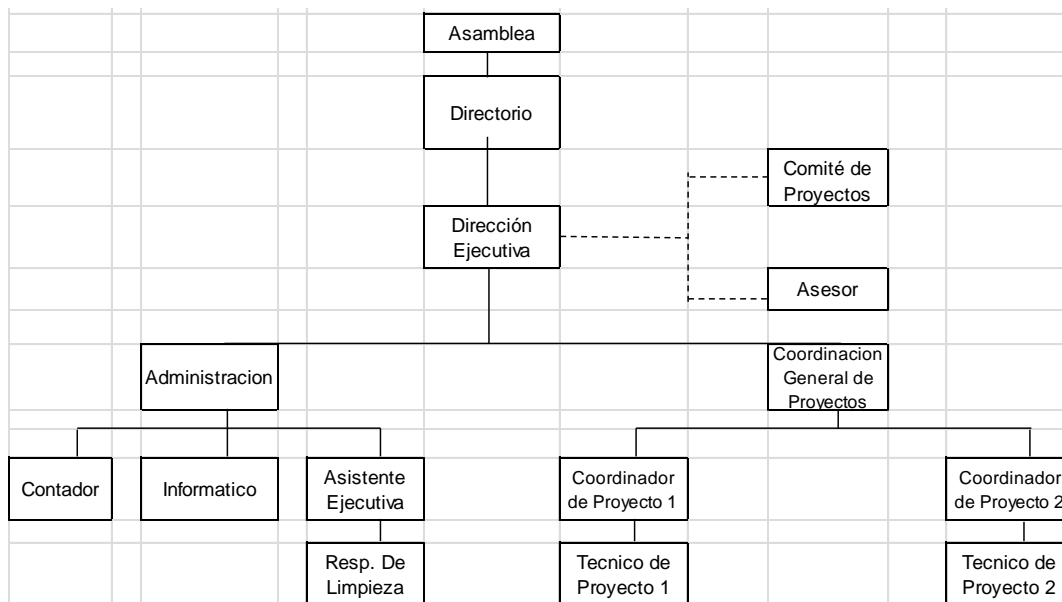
Asamblea

Directorio

Comité de Proyectos

Dirección Ejecutiva

Asesor

Administracion

Coordinacion General de Proyectos

Contador

Informatico

Asistente Ejecutiva

Coordinador de Proyecto 1

Coordinador de Proyecto 2

Resp. De Limpieza

Tecnico de Proyecto 1

Tecnico de Proyecto 2